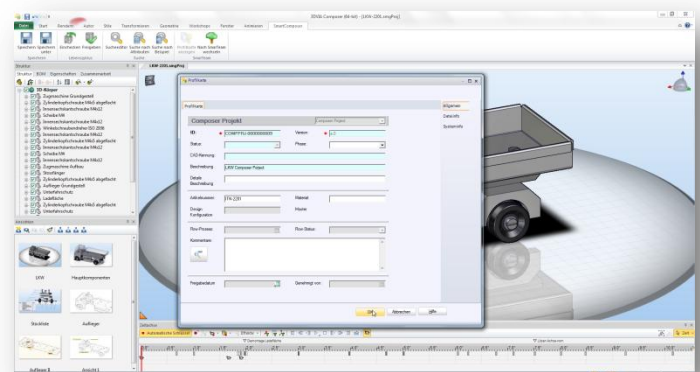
3DVIA Composer (64-bit) - [LKW-2201.smgProj]

Datei Start Bearbeiten Autor Stile Transformieren Geometrie Workshops Fenster Animation SmartComposer

Speichern Speichern unter Einchecken Freigeben Suchen Suche nach Attributen Suche nach Bauteil Tätigkeit Nach Smart Item suchen

Speichern Lebenszyklus Suche SmartItem

Struktur BOM Eigenschaften Zusammenarbeit

3D-Körper
Zugmaschine Grundgestell
Zylinderkopfschraube M4x8 abgeflacht
Innensechskantschraube M4x22
Scheibe M4
Innensechskantschraube M4x22
Winkelschraubendreher ISO 2936
Zylinderkopfschraube M4x8 abgeflacht
Innensechskantschraube M4x22
Scheibe M4
Innensechskantschraube M4x22
Zylinderkopfschraube M4x8 abgeflacht
Zugmaschine Aufbau
Stossfänger
Zylinderkopfschraube M4x8 abgeflacht
Auflieger Grundgestell
Unterfahrschutz
Ladefläche
Zylinderkopfschraube M4x8 abgeflacht
Unterfahrschutz

Ansichten

LKW Hauptkomponenten
Rückseite Auflieger
Aufbau 1 Ansicht 1

LKW-2201.smgProj

Profilkarte

Profilkarte

Composer Projekt

ID: COMPTPJ-0000000000
Version: 1
Status
Phase
CAD-Benennung
Beschreibung LKW Composer Project
Details Beschreibung
Artikelnummer 370-2201
Material
Design Konfiguration
Masse
Rev-Prozess
Rev Status
Kommentare
Freigabedatum
Genehmigt von

Allgemein
Dateiinfo
Systeminfo

OK Abbrechen Hilfe

Zeitachse
Automatische Schlüssel